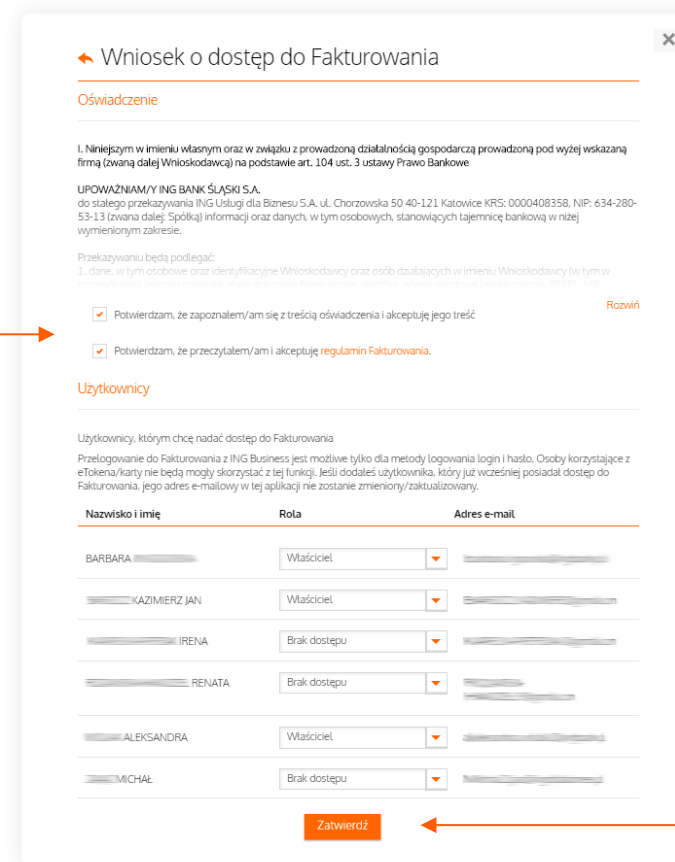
Wniosek o dostęp do Fakturowania

Oświadczenie

I. Niniejszym w imieniu własnym oraz w związku z prowadzoną działalnością gospodarczą prowadzoną pod wyżej wskazaną firmą (zwaną dalej Wnioskodawcą) na podstawie art. 104 ust. 3 ustawy Prawo Bankowe

UPOWAŻNIAM/Y ING BANK ŚLĄSKI S.A.
do stałego przekazywania ING Usługi dla Biznesu S.A. ul. Chorzowska 50 40-121 Katowice KRS: 0000408358, NIP: 634-280-53-13 (zwana dalej: Spółką) informacji oraz danych, w tym osobowych, stanowiących tajemnicę bankową w niżej wymienionym zakresie.

Przekazywaniu będą podlegać:
1. dane, w tym osobowe oraz identyfikacyjne Wnioskodawcy oraz osób działających w imieniu Wnioskodawcy (w tym w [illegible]

Rozwiń

Potwierdzam, że zapoznałem/am się z treścią oświadczenia i akceptuję jego treść

Potwierdzam, że przeczytałem/am i akceptuję regulamin Fakturowania.

Użytkownicy

Użytkownicy, którym chcę nadać dostęp do Fakturowania

Przelogowanie do Fakturowania z ING Business jest możliwe tylko dla metody logowania login i hasło. Osoby korzystające z eTokena/karty nie będą mogły skorzystać z tej funkcji. Jeśli dodałeś użytkownika, który już wcześniej posiadał dostęp do Fakturowania, jego adres e-mailowy w tej aplikacji nie zostanie zmieniony/zaktualizowany.

| Nazwisko i imię | Rola | Adres e-mail |
|---|---|---|
| BARBARA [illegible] | Właściciel | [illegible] |
| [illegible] KAZIMIERZ JAN | Właściciel | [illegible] |
| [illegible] IRENA | Brak dostępu | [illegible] |
| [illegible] RENATA | Brak dostępu | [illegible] |
| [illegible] ALEKSANDRA | Właściciel | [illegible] |
| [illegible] MICHAŁ | Brak dostępu | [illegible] |

Zatwierdź